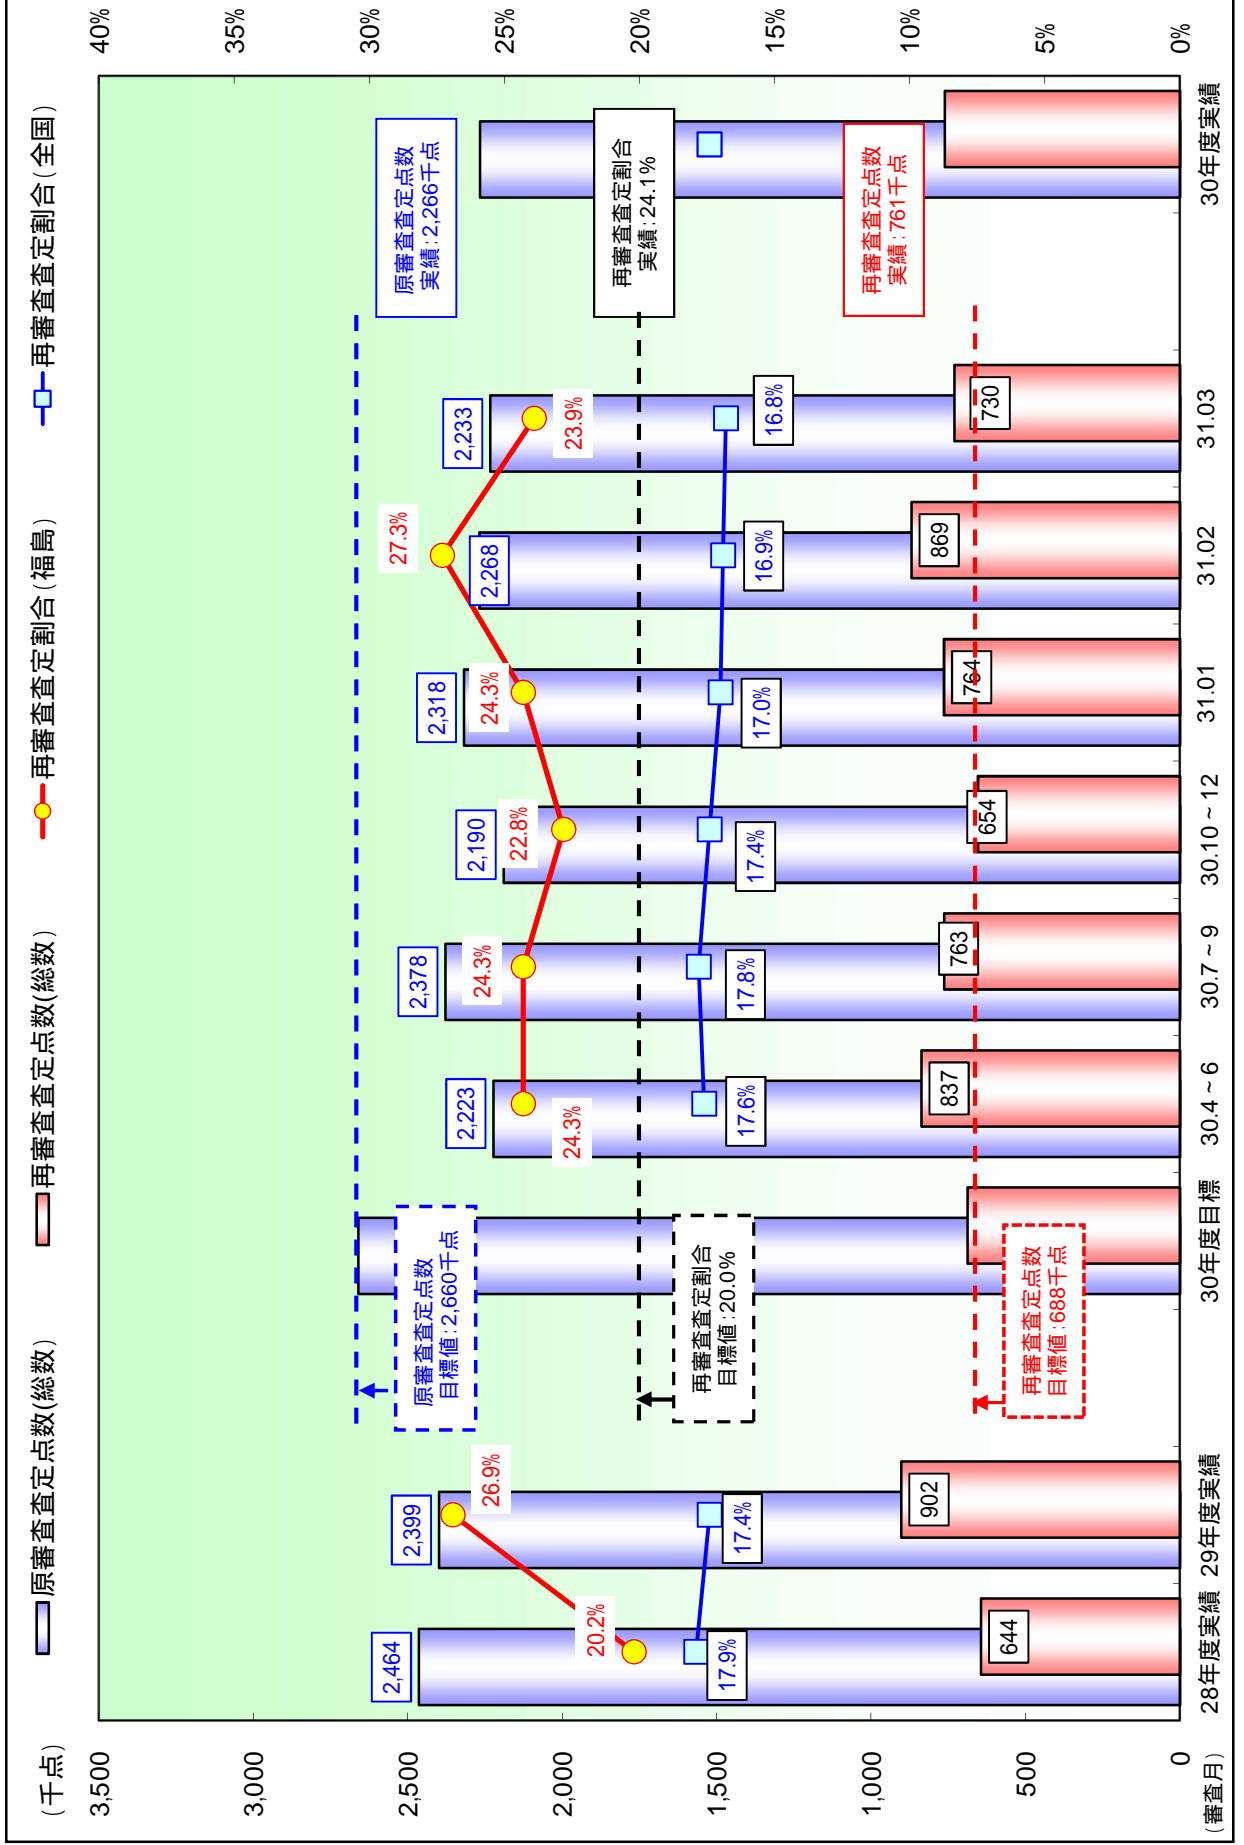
原審査査定点数(総数)　再審査査定点数(総数)　再審査査定割合(福島)　再審査査定割合(全国)

(千点)
3,500
3,000
2,500
2,000
1,500
1,000
500
0
(審査月)

40%
35%
30%
25%
20%
15%
10%
5%
0%

28年度実績　29年度実績　30年度目標　30.4～6　30.7～9　30.10～12　31.01　31.02　31.03　30年度実績

2,464
644
17.9%
20.2%
2,399
902
17.4%
26.9%

原審査査定点数
目標値:2,660千点

再審査査定割合
目標値:20.0%

再審査査定点数
目標値:688千点

2,223
837
17.6%
24.3%
2,378
763
17.8%
24.3%
2,190
654
17.4%
22.8%
2,318
764
17.0%
24.3%
2,268
869
16.9%
27.3%
2,233
730
16.8%
23.9%

原審査査定点数
実績:2,266千点

再審査査定割合
実績:24.1%

再審査査定点数
実績:761千点